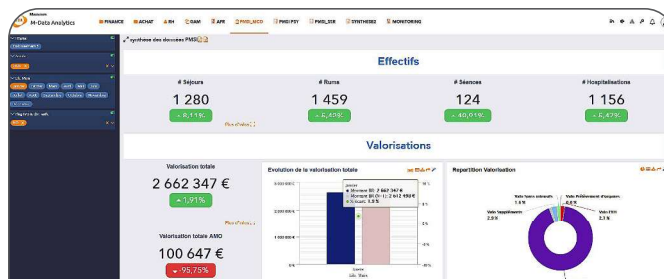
M-Data Analytics

FINANCE ACHAT RH GAM AFE PMSI_MCO PMSI PSY PMSI_SSR SYNTHESE MONITORING

synthèse des données PMSI

Effectifs

# Sejours
1 280
+ 8,11%

# Runs
1 459
+ 6,40%

# Séances
124
+ 40,01%

# Hospitalisations
1 156
+ 6,47%

Valorisations

Valorisation totale
2 662 347 €
+ 1,91%

Valorisation totale AMO
100 647 €
- 95,75%

Evolution de la valorisation totale

Janvier
Montant SR: 2 667 347 €
Montant SR (N-1): 2 612 950 €
% écart: 1,9 %

2 000 000 €
1 000 000 €
0 €

Repartition Valorisation

Valo hors mutuelle 1,6 %
Valo Prélèvement d'organes 0,8 %
Valo supplément 2,9 %
Valo EXH 3,1 %